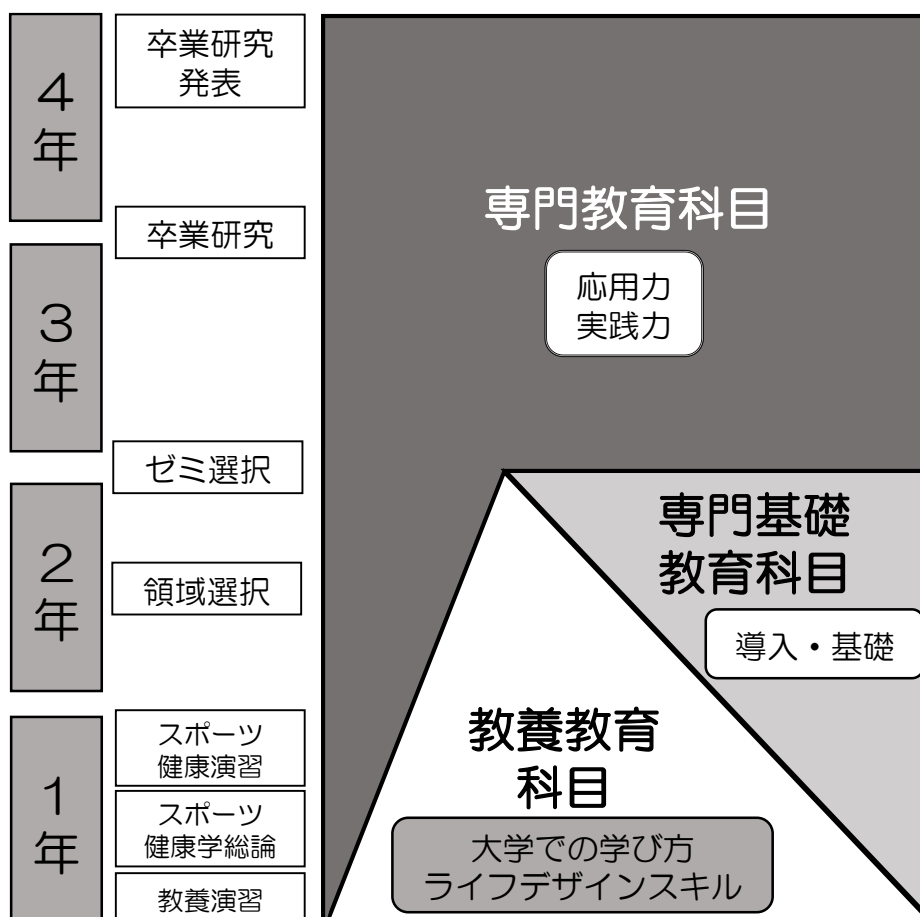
4
年

卒業研究
発表

卒業研究

3
年

ゼミ選択

2
年

領域選択

1
年

スポーツ
健康演習

スポーツ
健康学総論

教養演習

専門教育科目

応用力
実践力

専門基礎
教育科目

導入・基礎

教養教育
科目

大学での学び方
ライフデザインスキル